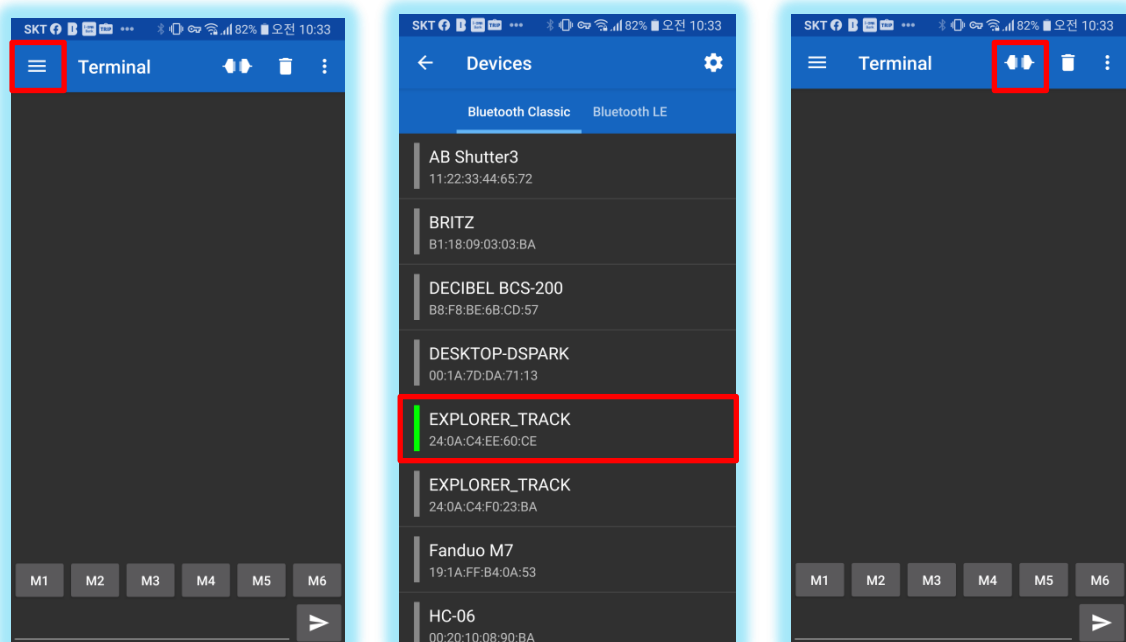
SKT ••• 82% 오전 10:33

Terminal

M1 M2 M3 M4 M5 M6

SKT ••• 82% 오전 10:33

Devices

Bluetooth Classic Bluetooth LE

AB Shutter3
11:22:33:44:65:72

BRITZ
B1:18:09:03:03:BA

DECIBEL BCS-200
B8:F8:BE:6B:CD:57

DESKTOP-DSPARK
00:1A:7D:DA:71:13

EXPLORER_TRACK
24:0A:C4:EE:60:CE

EXPLORER_TRACK
24:0A:C4:F0:23:BA

Fanduo M7
19:1A:FF:B4:0A:53

HC-06
00:20:10:08:90:BA

SKT ••• 82% 오전 10:33

Terminal

M1 M2 M3 M4 M5 M6